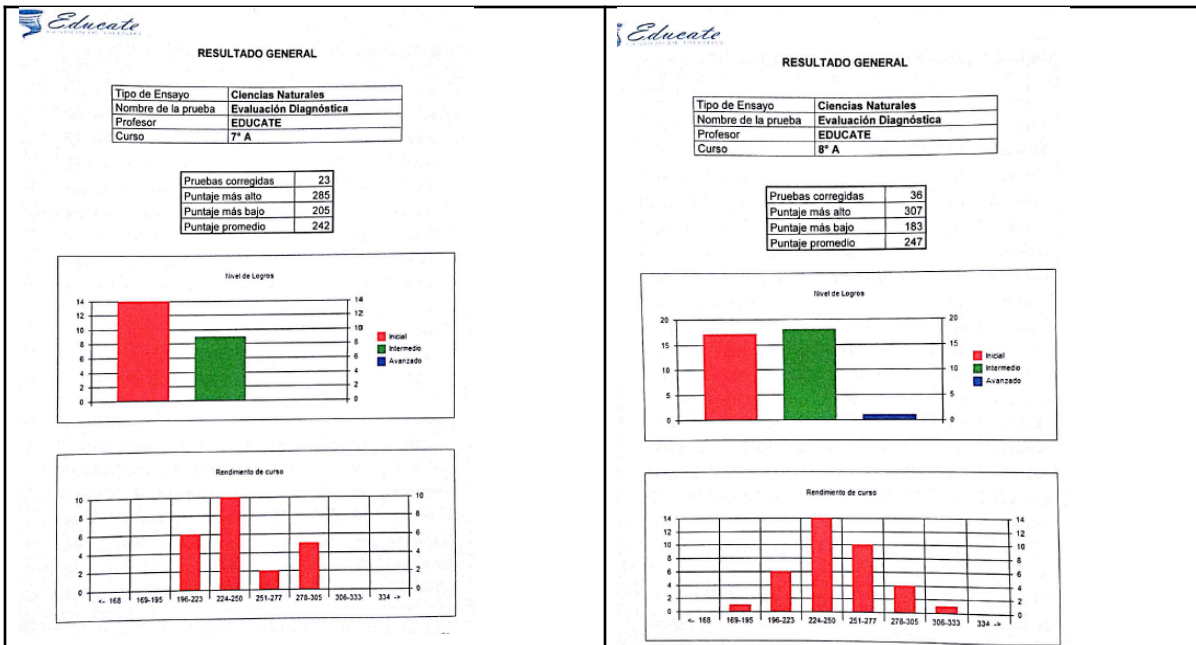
Educate
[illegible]

RESULTADO GENERAL

| Tipo de Ensayo | Ciencias Naturales |
|---|---|
| Nombre de la prueba | Evaluación Diagnóstica |
| Profesor | EDUCATE |
| Curso | 7° A |

| Pruebas corregidas | 23 |
|---|---|
| Puntaje más alto | 285 |
| Puntaje más bajo | 205 |
| Puntaje promedio | 242 |

Nivel de Logros

14 12 10 8 6 4 2 0

14 12 10 8 6 4 2 0

Inicial
Intermedio
Avanzado

Rendimiento de curso

10 8 6 4 2 0

10 8 6 4 2 0

<- 168 169-195 196-223 224-250 251-277 278-305 306-333 334 ->

Educate
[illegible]

RESULTADO GENERAL

| Tipo de Ensayo | Ciencias Naturales |
|---|---|
| Nombre de la prueba | Evaluación Diagnóstica |
| Profesor | EDUCATE |
| Curso | 8° A |

| Pruebas corregidas | 36 |
|---|---|
| Puntaje más alto | 307 |
| Puntaje más bajo | 183 |
| Puntaje promedio | 247 |

Nivel de Logros

20 15 10 5 0

20 15 10 5 0

Inicial
Intermedio
Avanzado

Rendimiento de curso

14 12 10 8 6 4 2 0

14 12 10 8 6 4 2 0

<- 168 169-195 196-223 224-250 251-277 278-305 306-333 334 ->